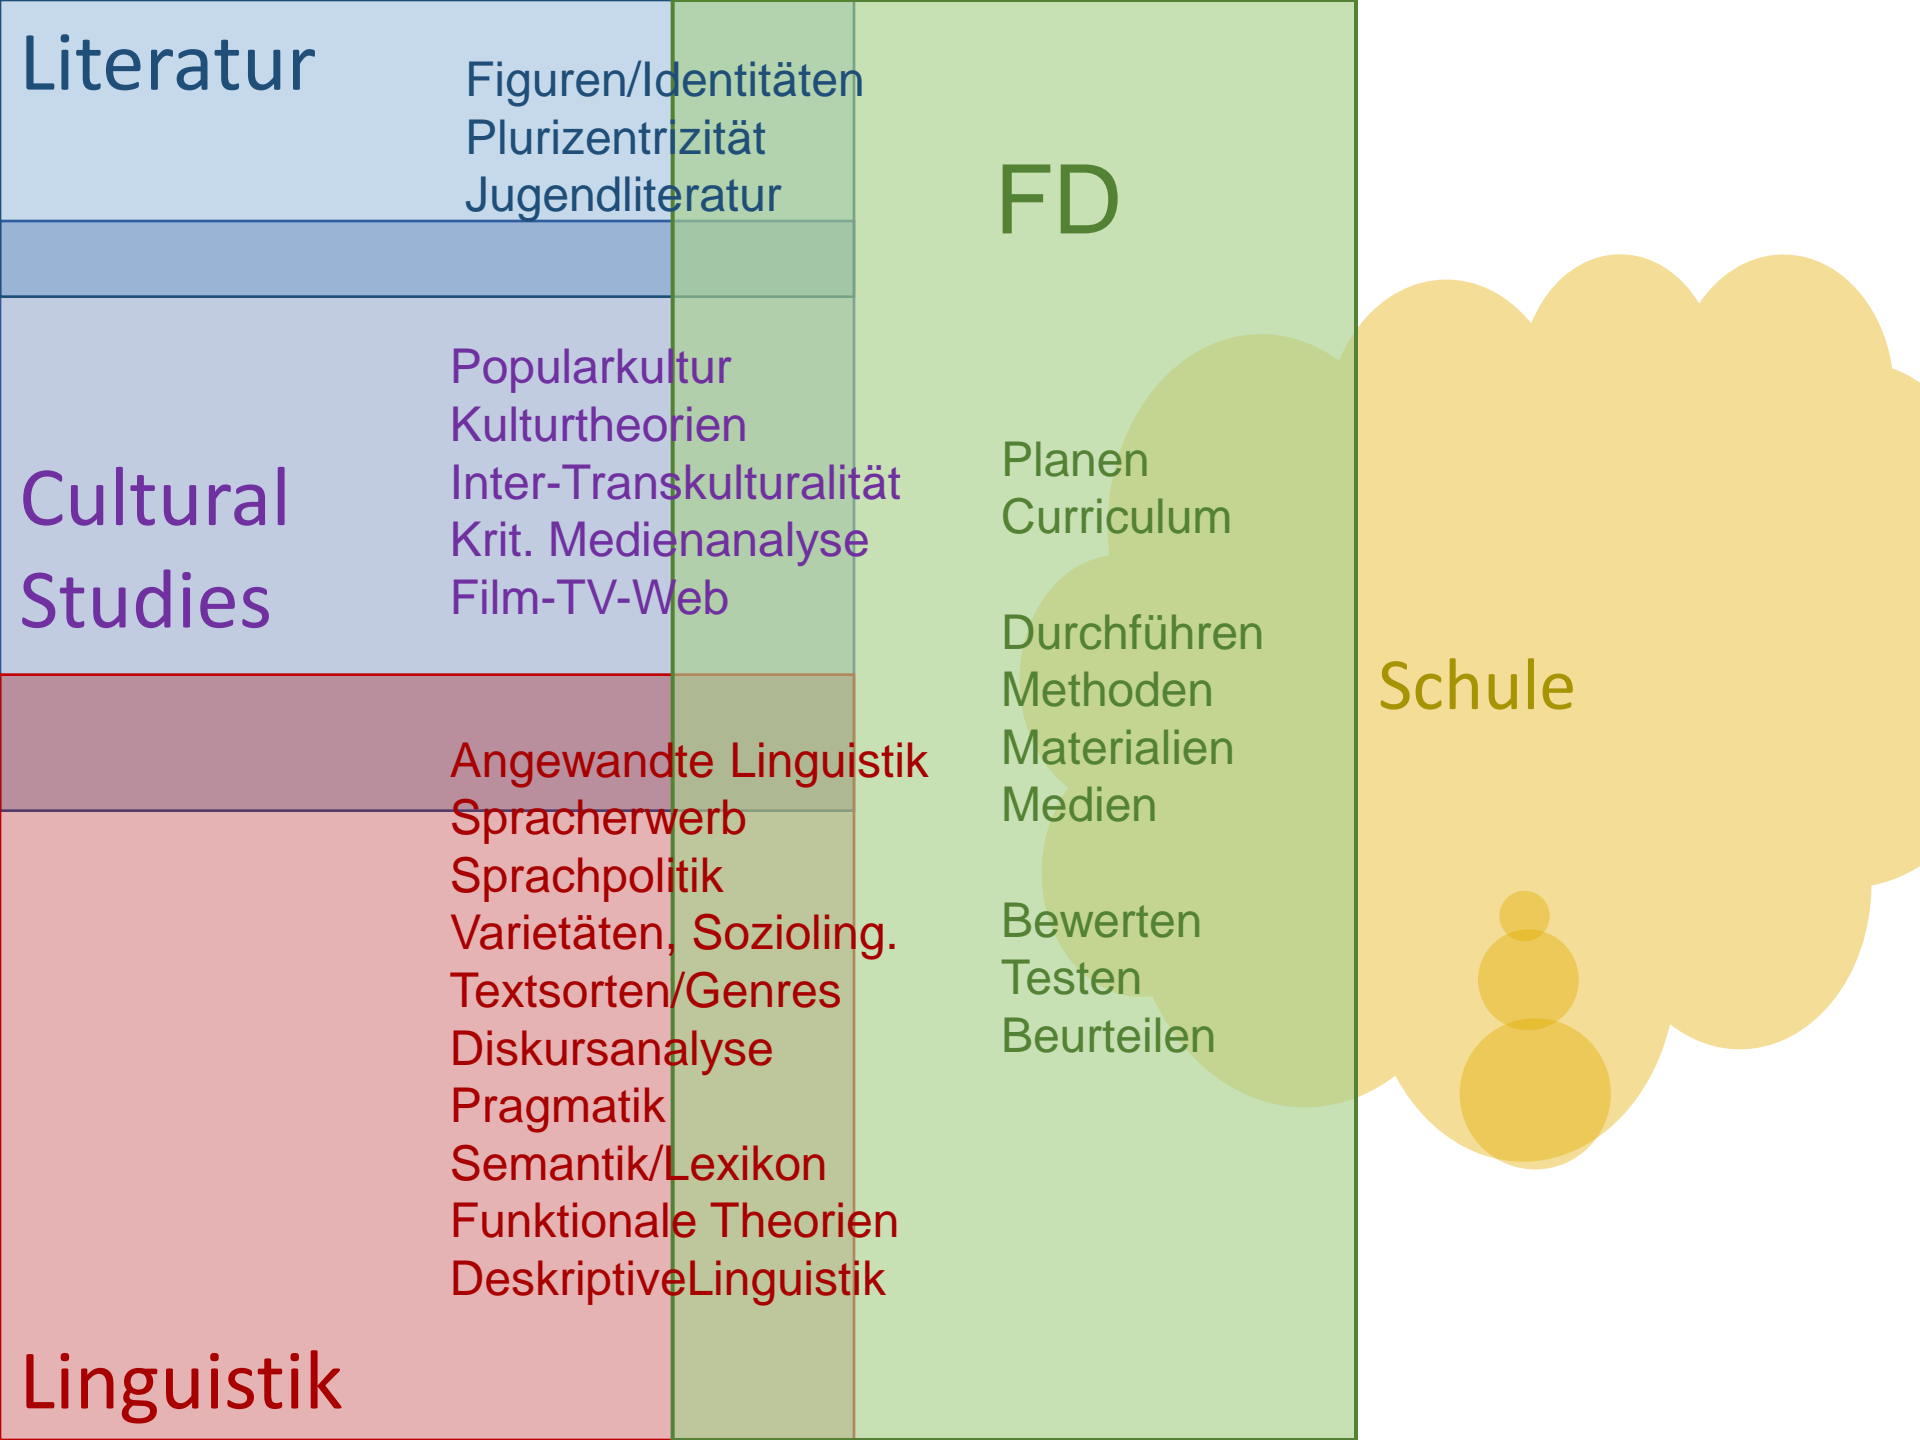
Literatur

Figuren/Identitäten
Plurizentrizität
Jugendliteratur

FD

Cultural Studies

Popularkultur
Kulturtheorien
Inter-Transkulturalität
Krit. Medienanalyse
Film-TV-Web

Planen
Curriculum

Durchführen
Methoden
Materialien
Medien

Bewerten
Testen
Beurteilen

Schule

Angewandte Linguistik
Spracherwerb
Sprachpolitik
Varietäten, Sozioling.
Textsorten/Genres
Diskursanalyse
Pragmatik
Semantik/Lexikon
Funktionale Theorien
DeskriptiveLinguistik

Linguistik